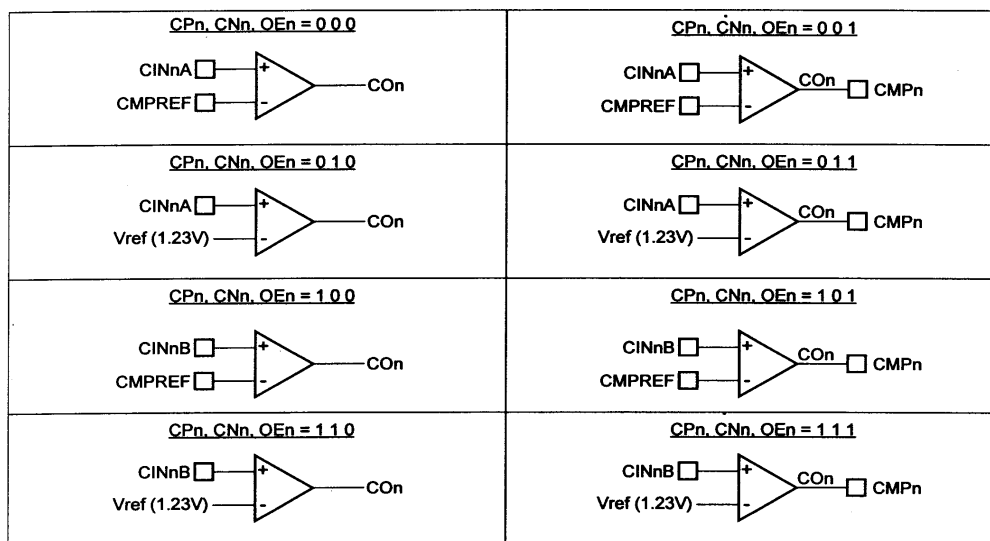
| CPn, CNn, OEn = 0 0 0 | CPn, CNn, OEn = 0 0 1 |
|---|---|
| CINnA + CMPREF - COn | CINnA + CMPREF - COn CMPn |
| CPn, CNn, OEn = 0 1 0 | CPn, CNn, OEn = 0 1 1 |
| CINnA + Vref (1.23V) - COn | CINnA + Vref (1.23V) - COn CMPn |
| CPn, CNn, OEn = 1 0 0 | CPn, CNn, OEn = 1 0 1 |
| CINnB + CMPREF - COn | CINnB + CMPREF - COn CMPn |
| CPn, CNn, OEn = 1 1 0 | CPn, CNn, OEn = 1 1 1 |
| CINnB + Vref (1.23V) - COn | CINnB + Vref (1.23V) - COn CMPn |